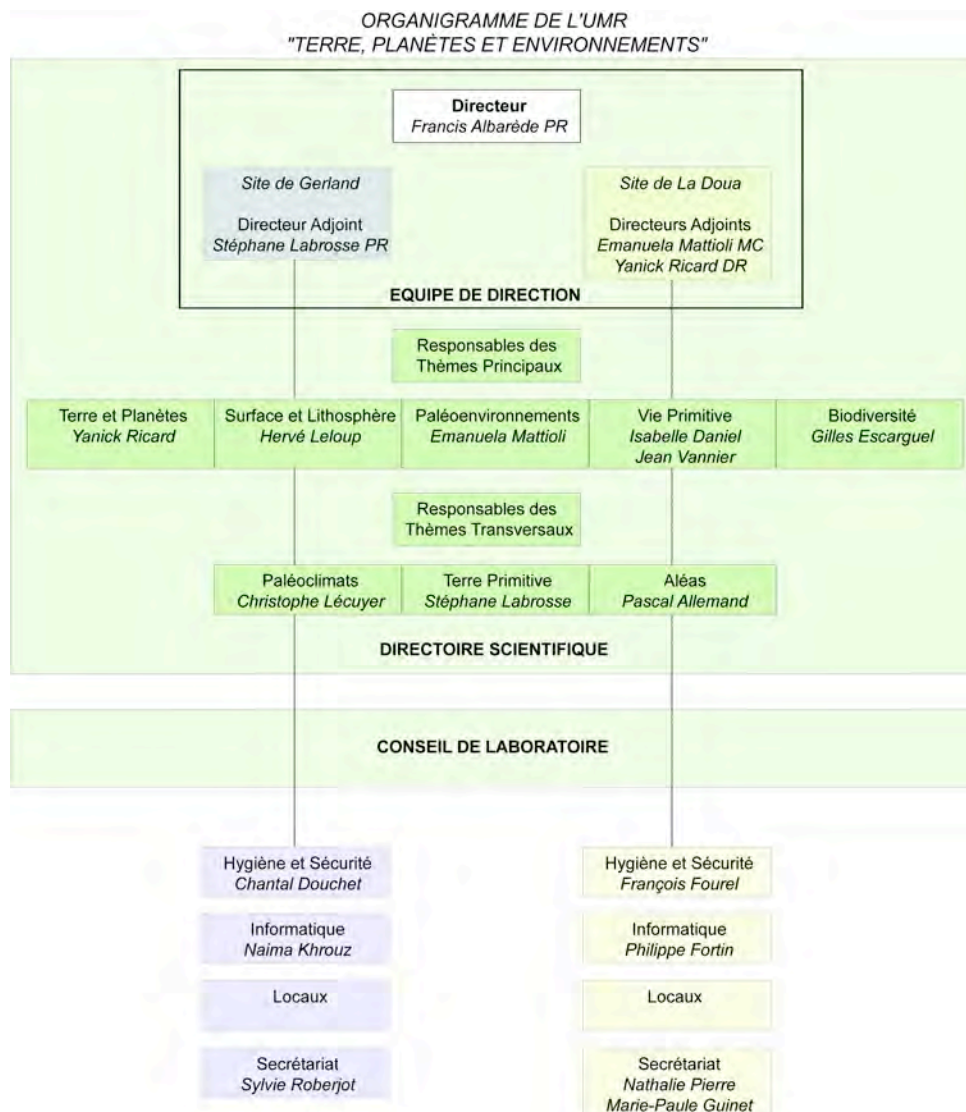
ORGANIGRAMME DE L'UMR
"TERRE, PLANÈTES ET ENVIRONNEMENTS"

Directeur
Francis Albarède PR

Site de Gerland

Directeur Adjoint
Stéphane Labrosse PR

Site de La Doua

Directeurs Adjoints
Emanuela Mattioli MC
Yanick Ricard DR

EQUIPE DE DIRECTION

Responsables des Thèmes Principaux

Terre et Planètes
Yanick Ricard

Surface et Lithosphère
Hervé Leloup

Paléoenvironnements
Emanuela Mattioli

Vie Primitive
Isabelle Daniel
Jean Vannier

Biodiversité
Gilles Escarguel

Responsables des Thèmes Transversaux

Paléoclimats
Christophe Lécuyer

Terre Primitive
Stéphane Labrosse

Aléas
Pascal Allemand

DIRECTOIRE SCIENTIFIQUE

CONSEIL DE LABORATOIRE

Hygiène et Sécurité
Chantal Douchet

Informatique
Naima Khrouz

Locaux

Secrétariat
Sylvie Roberjot

Hygiène et Sécurité
François Fourel

Informatique
Philippe Fortin

Locaux

Secrétariat
Nathalie Pierre
Marie-Paule Guinet